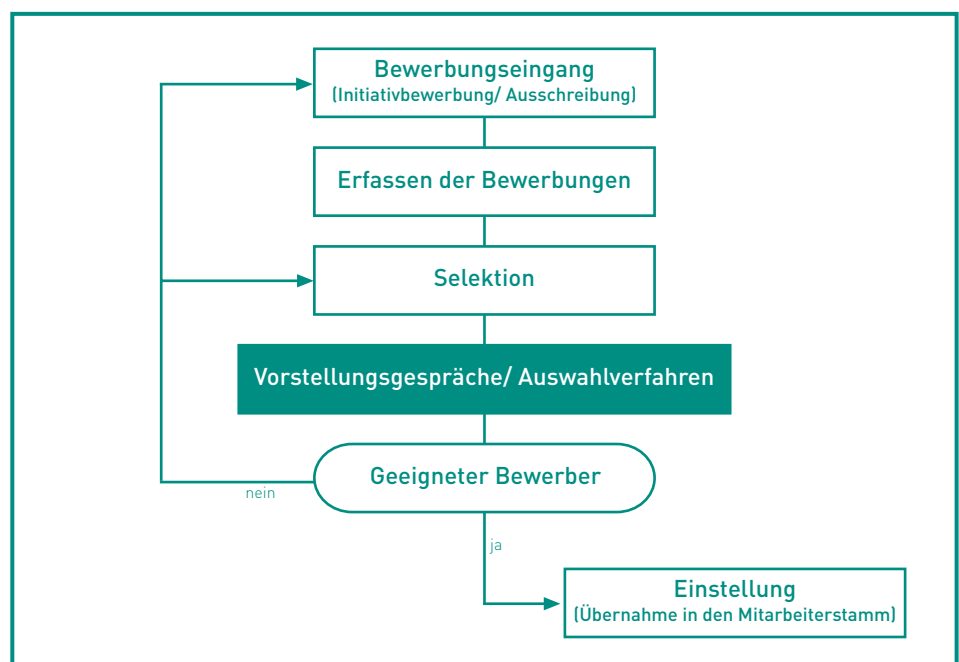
Bewerbungseingang
(Initiativbewerbung/ Ausschreibung)

Erfassen der Bewerbungen

Selektion

Vorstellungsgespräche/ Auswahlverfahren

Geeigneter Bewerber

nein

ja

Einstellung
(Übernahme in den Mitarbeiterstamm)